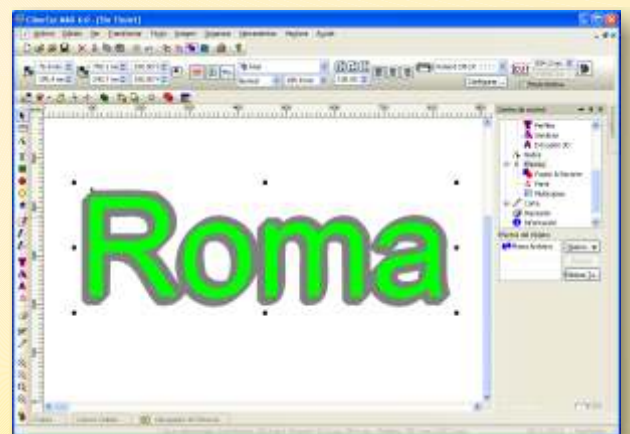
CiberCut MAX 6.0 - [Sin Titulo]

Archivo Edición Ver Transformar Texto Imagen Disponer Herramientas Ventana Ayuda

Roma

Configurar...

Centro de acceso

Perfilar
Sombra
Extrusión 3D
Relleno
Efectos
Nueva
Multicapas

Efectos del objeto

Opciones
Borrar

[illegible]